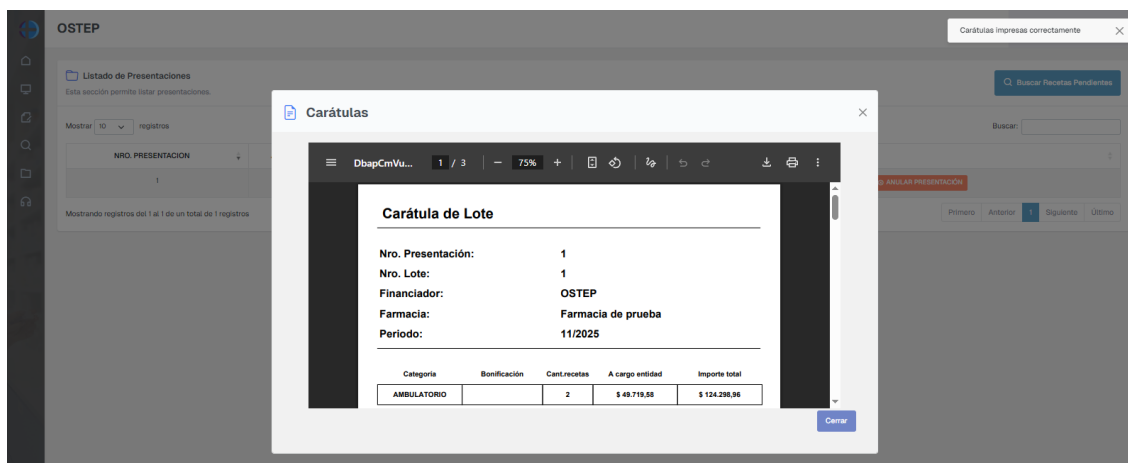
OSTEP

Carátulas impresas correctamente

Listado de Presentaciones
Esta sección permite listar presentaciones.

Buscar Recetas Pendientes

Mostrar 10 registros

Buscar:

NRO. PRESENTACION

1

ANULAR PRESENTACIÓN

Mostrando registros del 1 al 1 de un total de 1 registros

Primero Anterior 1 Siguiente Último

Carátulas

DbapCmVu... 1 / 3 75%

Carátula de Lote

Nro. Presentación: 1
Nro. Lote: 1
Financiador: OSTEP
Farmacia: Farmacia de prueba
Periodo: 11/2025

| Categoria | Bonificación | Cant.recetas | A cargo entidad | Importe total |
|---|---|---|---|---|
| AMBULATORIO | | 2 | $ 49.719,58 | $ 124.298,96 |

Cerrar